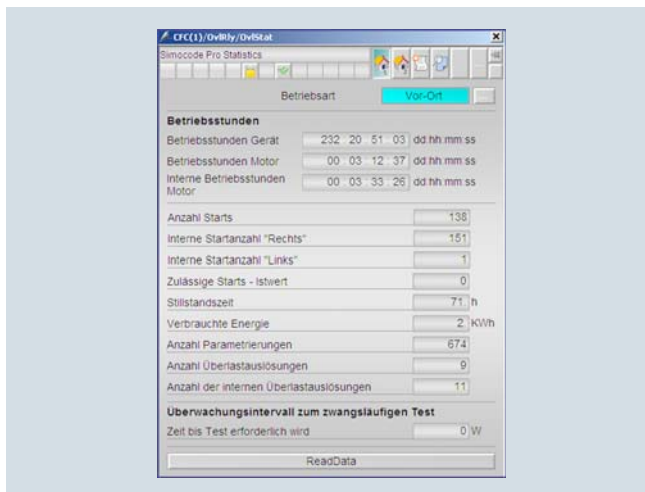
CFC(1)/OvlRly/OvlStat
Simocode Pro Statistics

Betriebsart Vor-Ort

Betriebsstunden

| | | |
|---|---|---|
| Betriebsstunden Gerät | 232 20 51 03 | dd:hh:mm:ss |
| Betriebsstunden Motor | 00 03 12 37 | dd:hh:mm:ss |
| Interne Betriebsstunden Motor | 00 03 33 26 | dd:hh:mm:ss |

| | | |
|---|---|---|
| Anzahl Starts | 138 | |
| Interne Startanzahl "Rechts" | 151 | |
| Interne Startanzahl "Links" | 1 | |
| Zulässige Starts - Istwert | 0 | |
| Stillstandszeit | 71 | h |
| Verbrauchte Energie | 2 | KWh |
| Anzahl Parametrierungen | 674 | |
| Anzahl Überlastauslösungen | 9 | |
| Anzahl der internen Überlastauslösungen | 11 | |

Überwachungsintervall zum zwangsläufigen Test

Zeit bis Test erforderlich wird 0 W

ReadData